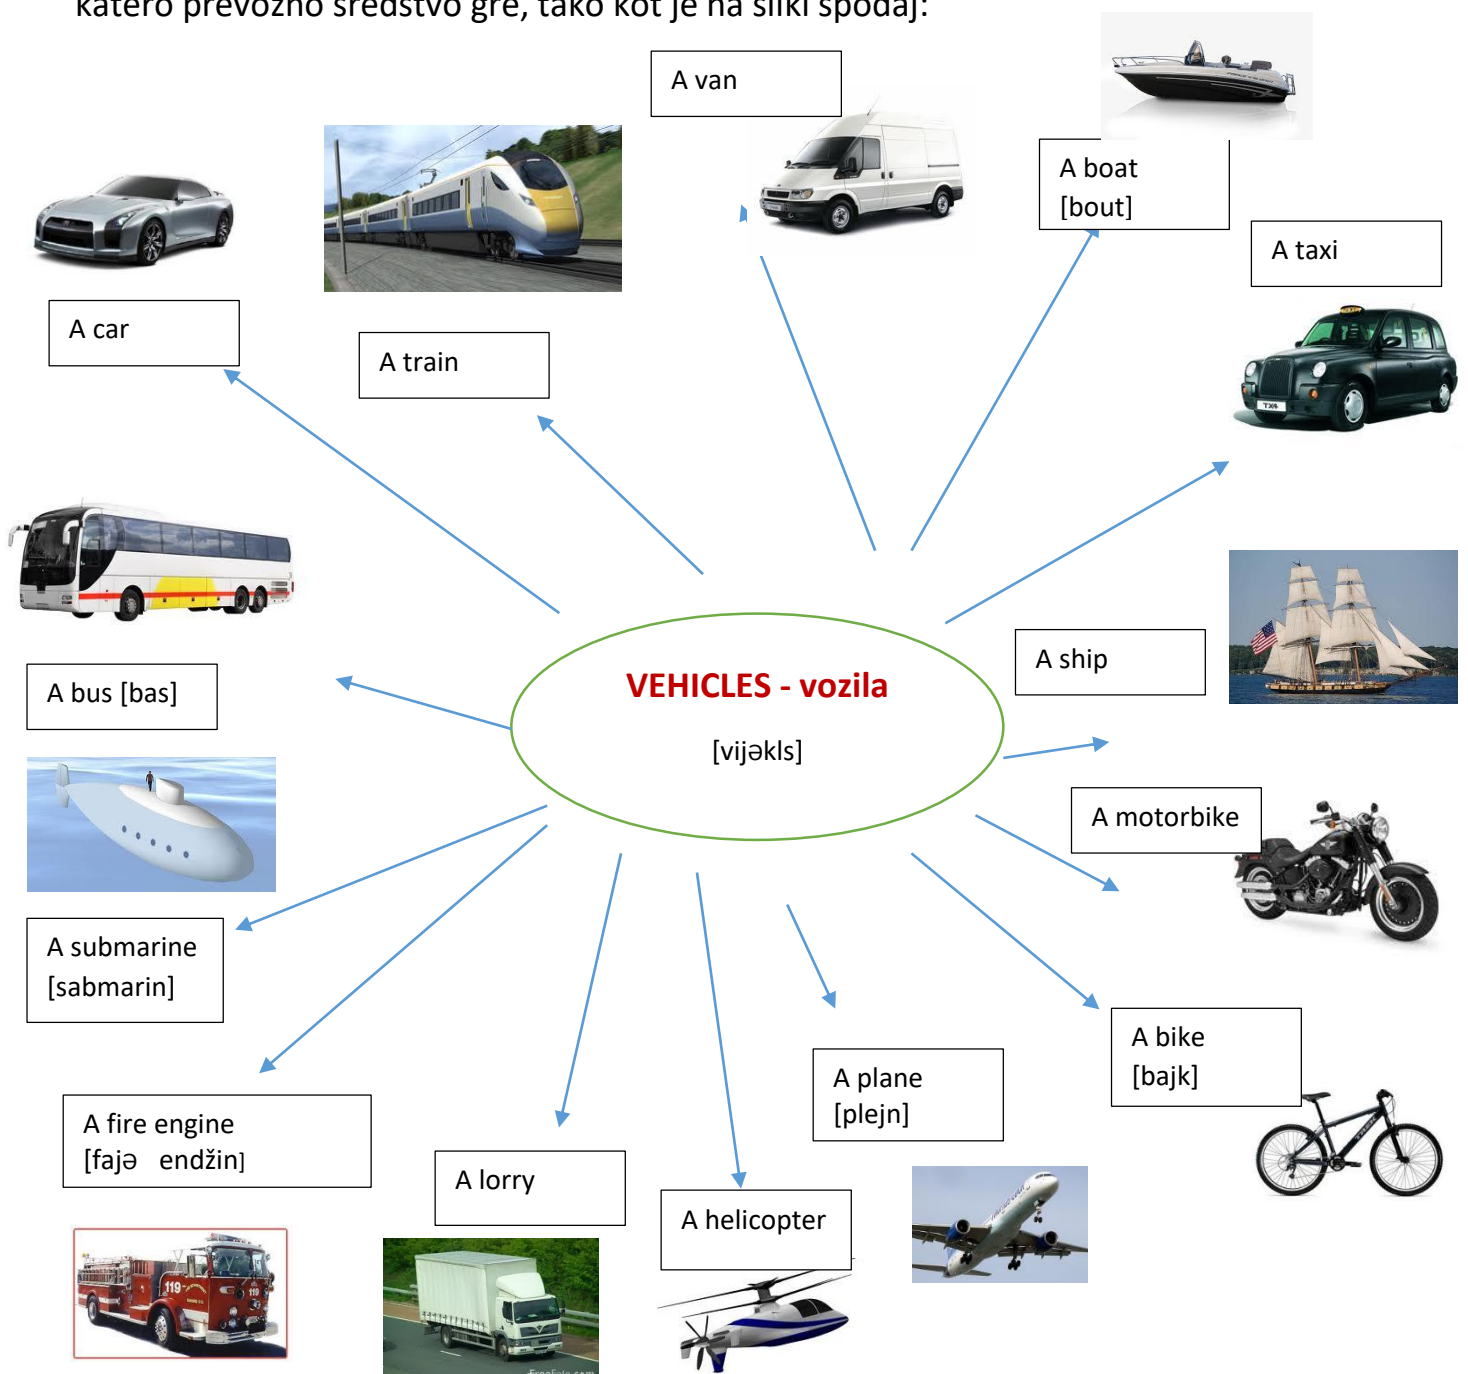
katero prevozno sredstvo gre, tako kot je na sliki spodaj:

A van

A boat
[bout]

A taxi

A car

A train

VEHICLES - vozila

[vijəkls]

A ship

A bus [bas]

A motorbike

A submarine
[sabmarin]

A bike
[bajk]

A plane
[plejn]

A fire engine
[fajə endžin]

A lorry

A helicopter